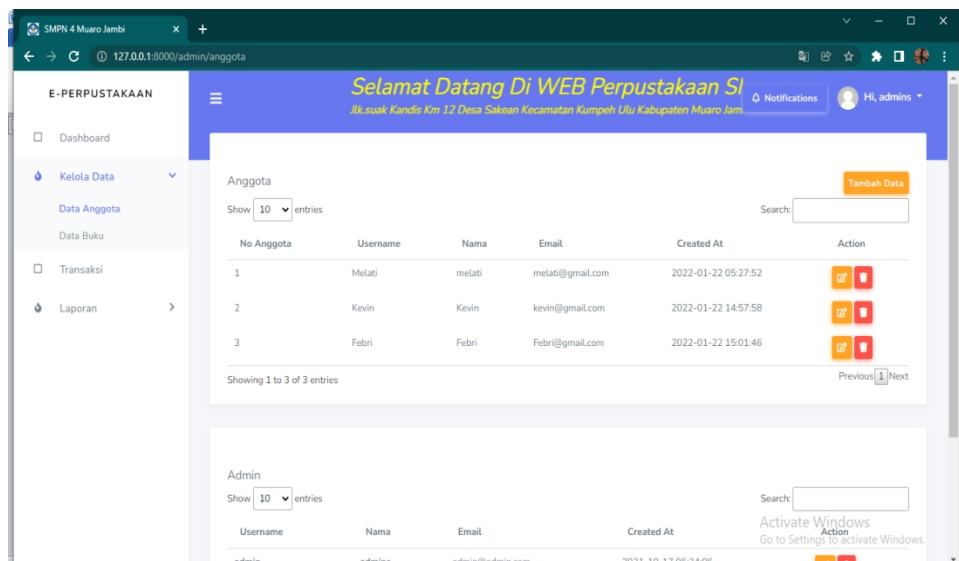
SMPN 4 Muaro Jambi

127.0.0.1:8000/admin/anggota

E-PERPUSTAKAAN

Selamat Datang Di WEB Perpustakaan SI

Jlk.suak Kandis Km 12 Desa Sakean Kecamatan Kumpeh Ulu Kabupaten Muaro Jam

Notifications

Hi, admins

Dashboard

Kelola Data

Data Anggota

Data Buku

Transaksi

Laporan

Anggota

Tambah Data

Show 10 entries

Search:

| No Anggota | Username | Nama | Email | Created At | Action |
|---|---|---|---|---|---|
| 1 | Melati | melati | melati@gmail.com | 2022-01-22 05:27:52 | |
| 2 | Kevin | Kevin | kevin@gmail.com | 2022-01-22 14:57:58 | |
| 3 | Febri | Febri | Febri@gmail.com | 2022-01-22 15:01:46 | |

Showing 1 to 3 of 3 entries

Previous 1 Next

Admin

Show 10 entries

Search:

| Username | Nama | Email | Created At | Action |
|---|---|---|---|---|
| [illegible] | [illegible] | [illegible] | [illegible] | |

Activate Windows

Go to Settings to activate Windows.